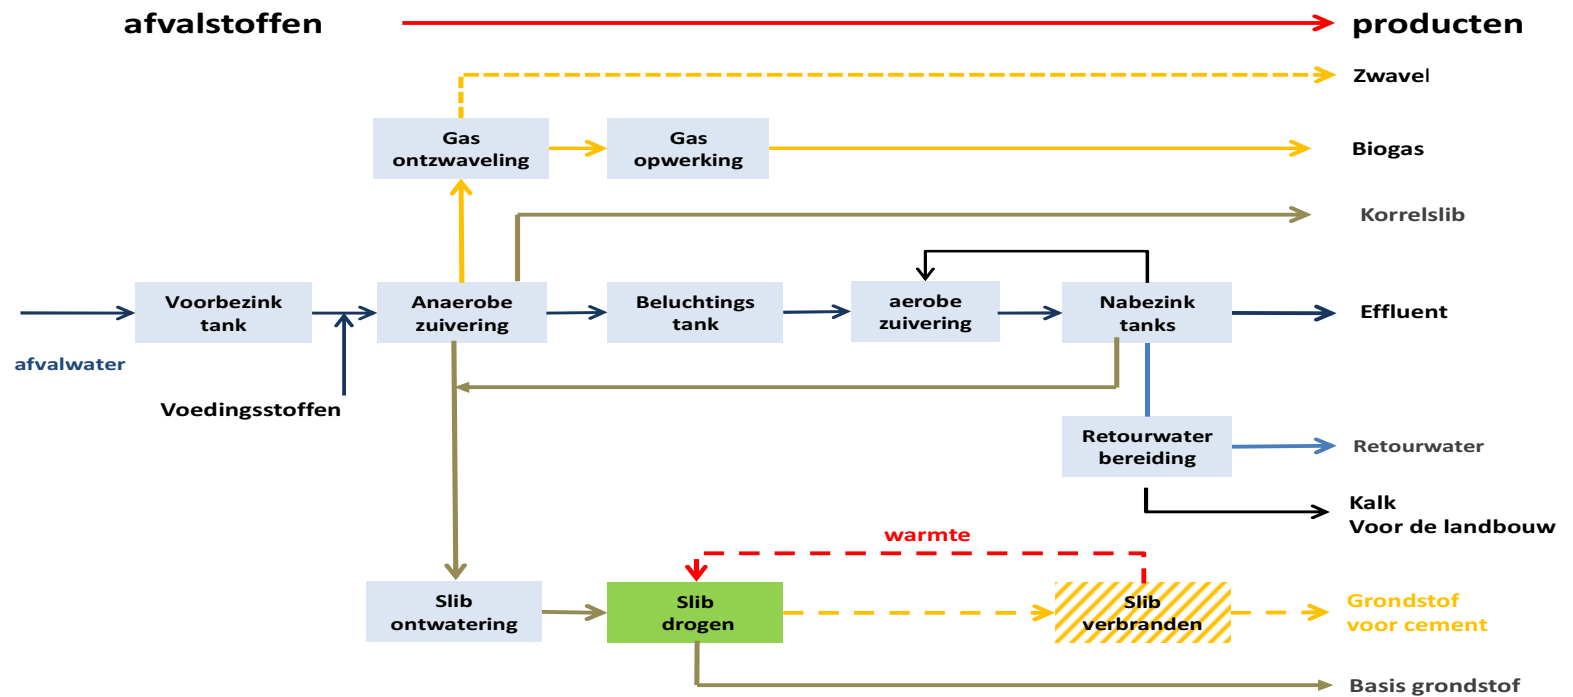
afvalstoffen

producten

Zwavel

Gas ontzwaveling

Gas opwerking

Biogas

Korrelslib

Voorbezink tank

Anaerobe zuivering

Beluchtings tank

aerobe zuivering

Nabezink tanks

Effluent

afvalwater

Voedingsstoffen

Retourwater bereiding

Retourwater

Kalk
Voor de landbouw

warmte

Slib ontwatering

Slib drogen

Slib verbranden

Grondstof voor cement

Basis grondstof